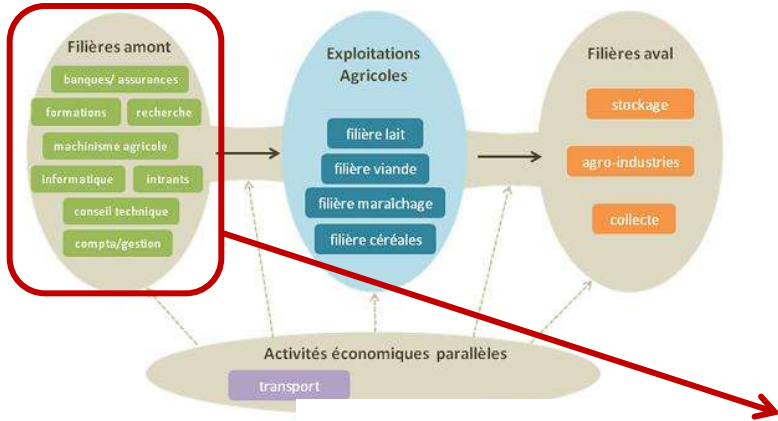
Filières amont

banques/ assurances

formations

recherche

machinisme agricole

informatique

intrants

conseil technique

compta/gestion

Exploitations Agricoles

filière lait

filière viande

filière maraîchage

filière céréales

Filières aval

stockage

agro-industries

collecte

Activités économiques parallèles

transport